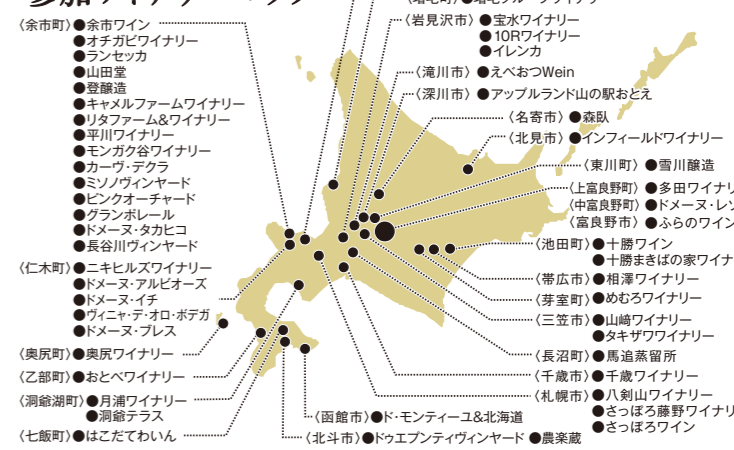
〈余市町〉●余市ワイン
●オチガビワイナリー
●ランセッカ
●山田堂
●登醸造
●キャメルファームワイナリー
●リタファーム&ワイナリー
●平川ワイナリー
●モンガク谷ワイナリー
●カーヴ・デ・クラ
●ミソノヴィンヤード
●ピンクオーチャード
●グランポレール
●ドメーヌ・タカヒコ
●長谷川ヴィンヤード

〈仁木町〉●ニキヒルズワイナリー
●ドメーヌ・アルビオーズ
●ドメーヌ・イチ
●ヴィニャ・デ・オロ・ボデガ
●ドメーヌ・ブレス

〈奥尻町〉●奥尻ワイナリー

〈乙部町〉●おとべワイナリー

〈洞爺湖町〉●月浦ワイナリー
●洞爺テラス

〈七飯町〉●はこだてわいん

〈岩見沢市〉●宝水ワイナリー
●10Rワイナリー
●イレンカ

〈滝川市〉●えべおつWein

〈深川市〉●アップルランド山の駅おとえ

〈名寄市〉●森臥

〈北見市〉●インフィールドワイナリー

〈東川町〉●雪川醸造

〈上富良野町〉●多田ワイナリ

〈中富良野町〉●ドメーヌ・レ

〈富良野市〉●ふらのワイン

〈池田町〉●十勝ワイン
●十勝まきばの家ワイナ

〈帯広市〉●相澤ワイナリー

〈芽室町〉●めむろワイナリー

〈三笠市〉●山崎ワイナリー
●タキザワワイナリー

〈長沼町〉●馬追蒸留所

〈千歳市〉●千歳ワイナリー

〈札幌市〉●八剣山ワイナリー
●さっぽろ藤野ワイナリ
●さっぽろワイン

〈函館市〉●ド・モンティーユ&北海道

〈北斗市〉●ドゥエプンティヴィンヤード ●農楽蔵